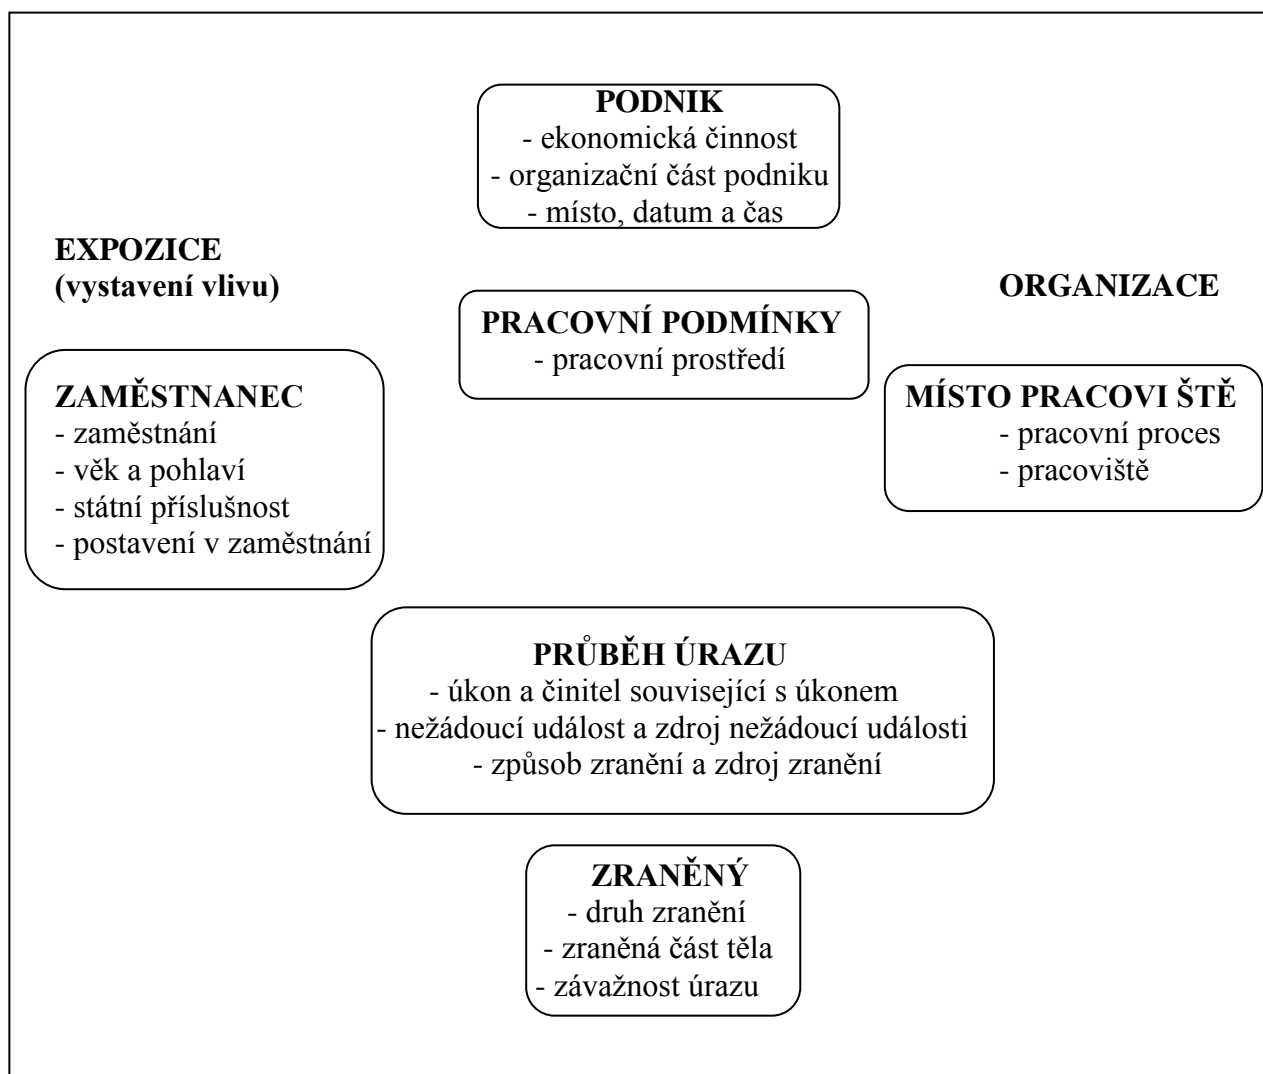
PODNIK
- ekonomická činnost
- organizační část podniku
- místo, datum a čas

EXPOZICE
(vystavení vlivu)

ORGANIZACE

PRACOVNÍ PODMÍNKY
- pracovní prostředí

ZAMĚSTNANEC
- zaměstnání
- věk a pohlaví
- státní příslušnost
- postavení v zaměstnání

MÍSTO PRACOVI ŠTĚ
- pracovní proces
- pracoviště

PRŮBĚH ÚRAZU
- úkon a činitel související s úkonem
- nežádoucí událost a zdroj nežádoucí události
- způsob zranění a zdroj zranění

ZRANĚNÝ
- druh zranění
- zraněná část těla
- závažnost úrazu